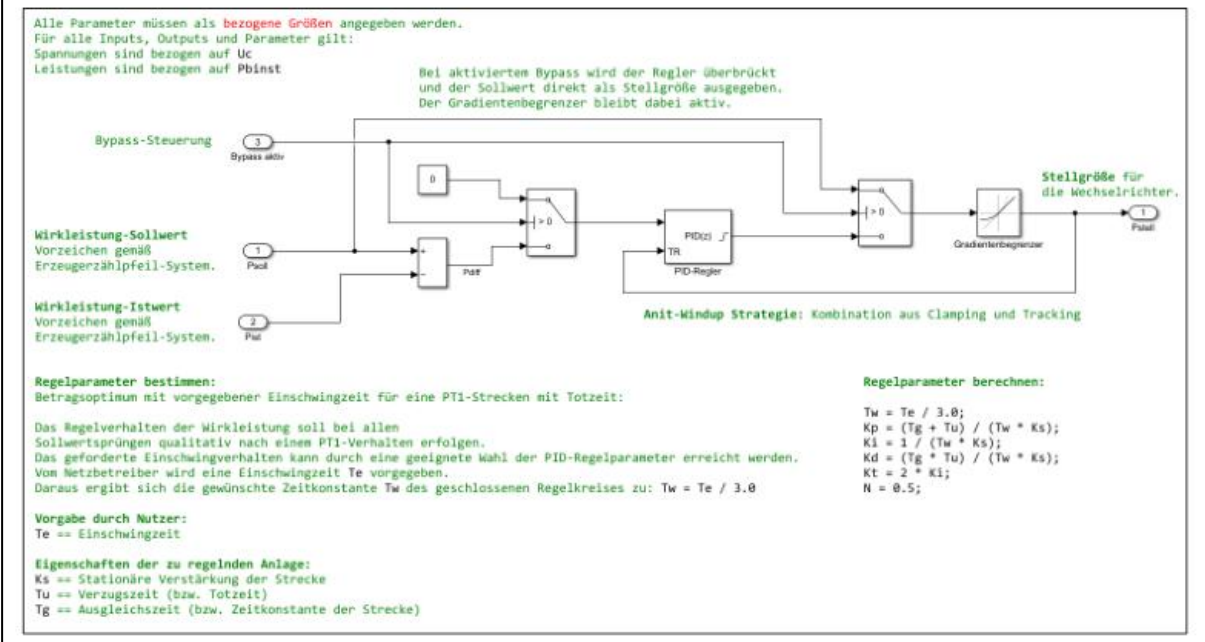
Alle Parameter müssen als bezogene Größen angegeben werden.
Für alle Inputs, Outputs und Parameter gilt:
Spannungen sind bezogen auf Uc
Leistungen sind bezogen auf Pbinst

Bei aktiviertem Bypass wird der Regler überbrückt und der Sollwert direkt als Stellgröße ausgegeben. Der Gradientenbegrenzer bleibt dabei aktiv.

Bypass-Steuerung

3
Bypass aktiv

0

> 0

PID(z)
TR
PID-Regler

> 0

Gradientenbegrenzer

Stellgröße für die Wechselrichter.

1
Pstell

Wirkleistung-Sollwert
Vorzeichen gemäß Erzeugerzählpfeil-System.

1
Psoll

+
-
Pdiff

Wirkleistung-Istwert
Vorzeichen gemäß Erzeugerzählpfeil-System.

2
Pist

Anit-Windup Strategie: Kombination aus Clamping und Tracking

Regelparameter bestimmen:
Betragsoptimum mit vorgegebener Einschwingzeit für eine PT1-Strecken mit Totzeit:

Das Regelverhalten der Wirkleistung soll bei allen Sollwertsprüngen qualitativ nach einem PT1-Verhalten erfolgen.
Das geforderte Einschwingverhalten kann durch eine geeignete Wahl der PID-Regelparameter erreicht werden.
Vom Netzbetreiber wird eine Einschwingzeit Te vorgegeben.
Daraus ergibt sich die gewünschte Zeitkonstante Tw des geschlossenen Regelkreises zu: Tw = Te / 3.0

Vorgabe durch Nutzer:
Te == Einschwingzeit

Eigenschaften der zu regelnden Anlage:
Ks == Stationäre Verstärkung der Strecke
Tu == Verzugszeit (bzw. Totzeit)
Tg == Ausgleichszeit (bzw. Zeitkonstante der Strecke)

Regelparameter berechnen:

Tw = Te / 3.0;
Kp = (Tg + Tu) / (Tw * Ks);
Ki = 1 / (Tw * Ks);
Kd = (Tg * Tu) / (Tw * Ks);
Kt = 2 * Ki;
N = 0.5;